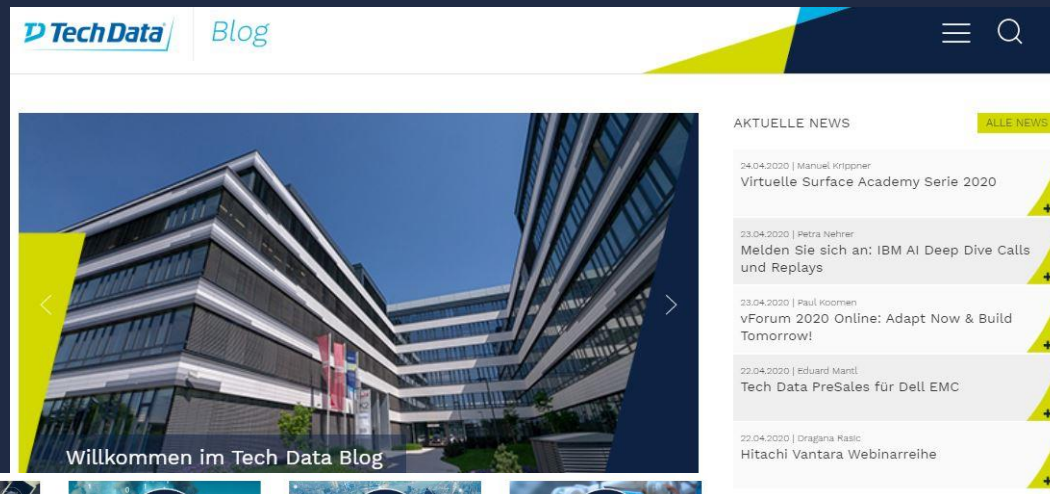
TechData Blog

Willkommen im Tech Data Blog

AKTUELLE NEWS

ALLE NEWS

24.04.2020 | Manuel Krippner
Virtuelle Surface Academy Serie 2020

23.04.2020 | Petra Nehrer
Melden Sie sich an: IBM AI Deep Dive Calls und Replays

23.04.2020 | Paul Koomen
vForum 2020 Online: Adapt Now & Build Tomorrow!

22.04.2020 | Eduard Mantl
Tech Data PreSales für Dell EMC

22.04.2020 | Dragana Rasic
Hitachi Vantara Webinarreihe